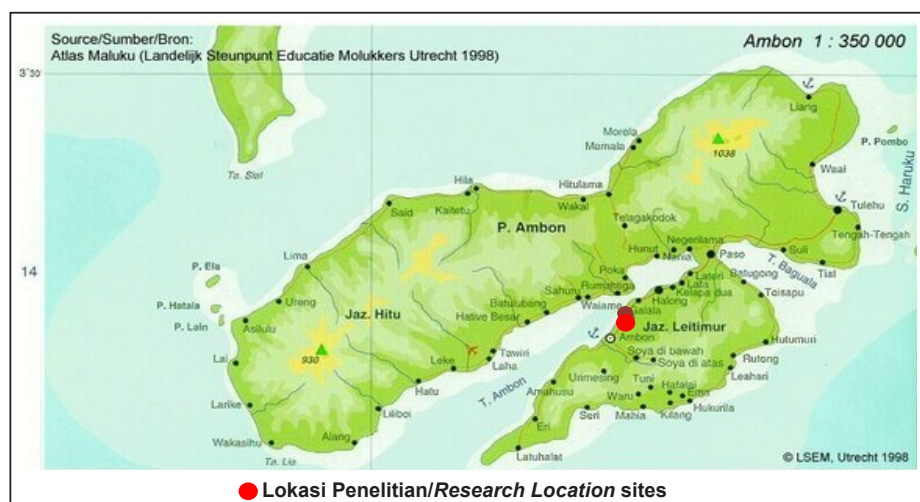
Source/Sumber/Bron:
Atlas Maluku (Landelijk Steunpunt Educatie Molukkers Utrecht 1998)

Ambon 1 : 350 000

3°30

14

Ta. Sial

Liang
Morela
Mamala
1038
P. Pombo
Waai
S. Haruku
Tulehu
Tengah-Tengah
Hila
Hitulama
Wakal
Said
Kaitetu
P. Ambon
Telagakodok
Hunut
Negerilama
Nania
Paso
Suli
T. Baguala
Tial
Lima
P. Ela
P. Hatala
P. Lain
Ureng
Asilulu
Jaz. Hitu
Lai
930
Larike
Wakasihu
Ta. Lia
Alang
Liliboi
Hatu
Leke
Hative Besar
Batulubang
Sahun
Rumahtiga
Poka
Waiame
Galala
Lateri
Lata
Kelapa dua
Batugong
Toisapu
Halong
Jaz. Leitimur
Ambon
Soya di bawah
Soya di atas
Hutumuri
Rutong
Leahari
Tawiri
Laha
T. Ambon
Amahusu
Urimesing
Tuni
Hatalai
Ema
Waru
Hukurila
Kilang
Mahia
Seri
Eri
Latuhalat

© LSEM, Utrecht 1998

Lokasi Penelitian/Research Location sites